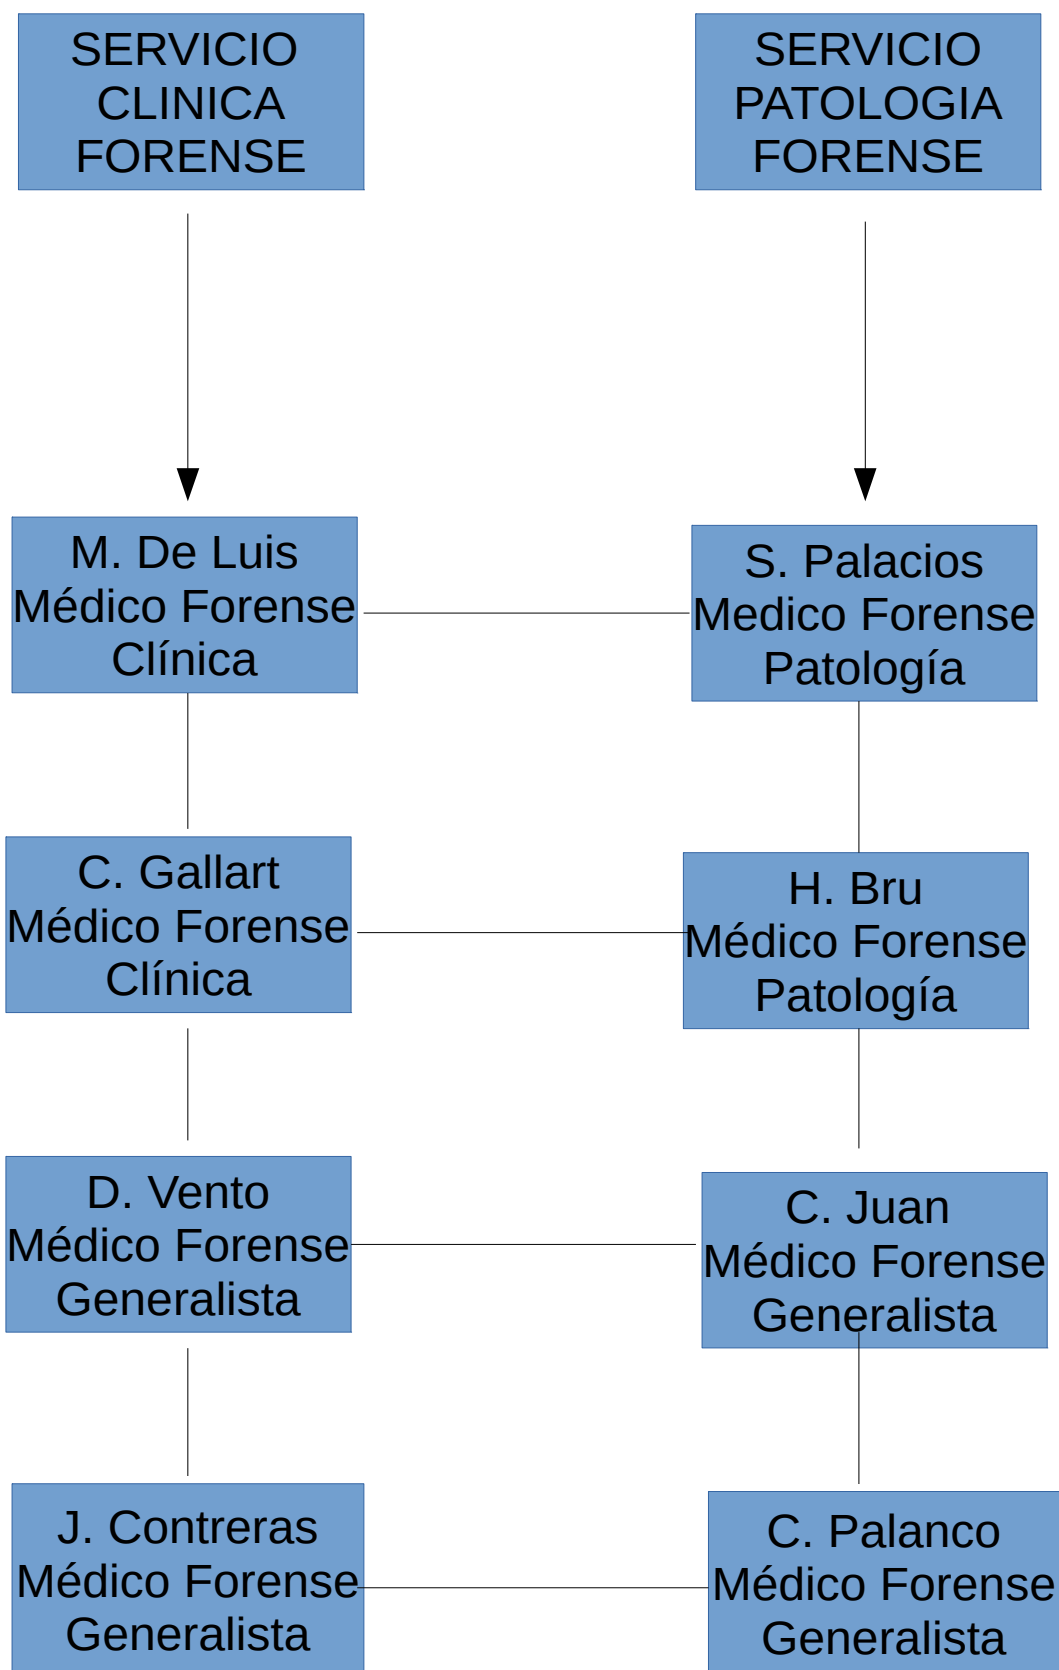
SERVICIO CLINICA FORENSE

SERVICIO PATOLOGIA FORENSE

M. De Luis
Médico Forense
Clínica

S. Palacios
Medico Forense
Patología

C. Gallart
Médico Forense
Clínica

H. Bru
Médico Forense
Patología

D. Vento
Médico Forense
Generalista

C. Juan
Médico Forense
Generalista

J. Contreras
Médico Forense
Generalista

C. Palanco
Médico Forense
Generalista